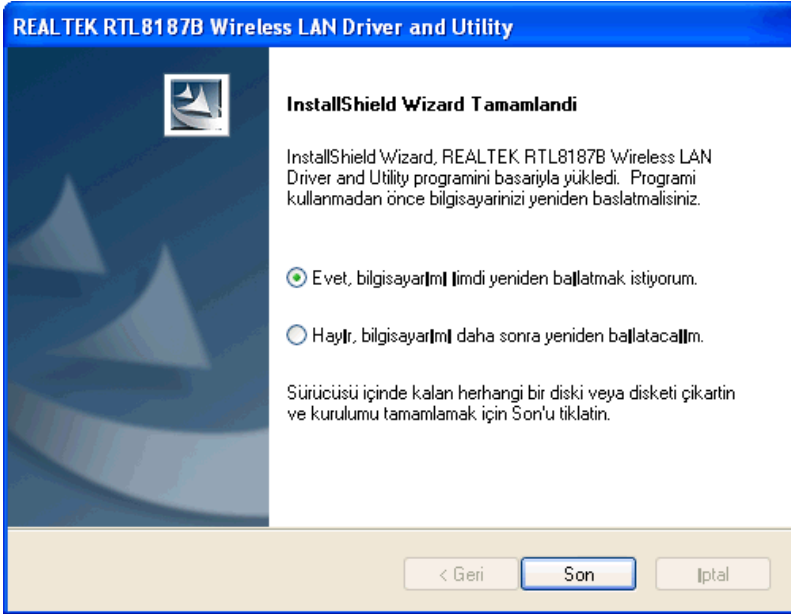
REALTEK RTL8187B Wireless LAN Driver and Utility

InstallShield Wizard Tamamlandi

InstallShield Wizard, REALTEK RTL8187B Wireless LAN Driver and Utility programini basariyla yükledi. Programi kullanmadan önce bilgisayarinizi yeniden baslatmalisiniz.

Evet, bilgisayar|m| |imdi yeniden ba|latmak istiyorum.

Hay|r, bilgisayar|m| daha sonra yeniden ba|lataca|m.

Sürücüsü içinde kalan herhangi bir diski veya disketi çikartin ve kurulumu tamamlamak için Son'u tiklatin.

< Geri

Son

|ptal